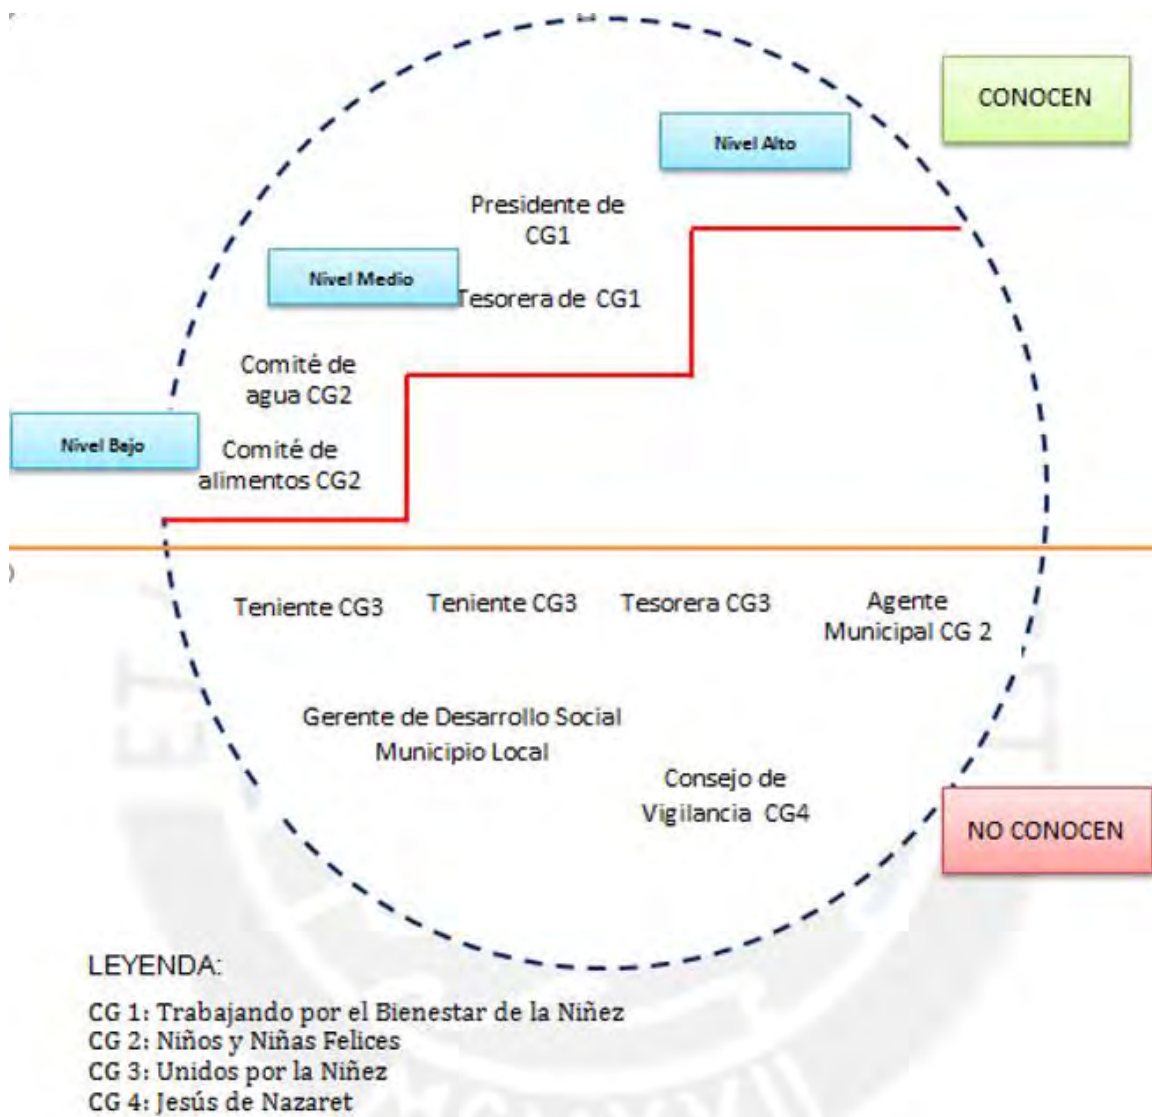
CONOCEN

Nivel Alto

Presidente de CG1

Tesorera de CG1

Nivel Medio

Comité de agua CG2

Nivel Bajo

Comité de alimentos CG2

Teniente CG3

Teniente CG3

Tesorera CG3

Agente Municipal CG 2

Gerente de Desarrollo Social Municipio Local

Consejo de Vigilancia CG4

NO CONOCEN

LEYENDA:

CG 1: Trabajando por el Bienestar de la Niñez
CG 2: Niños y Niñas Felices
CG 3: Unidos por la Niñez
CG 4: Jesús de Nazaret